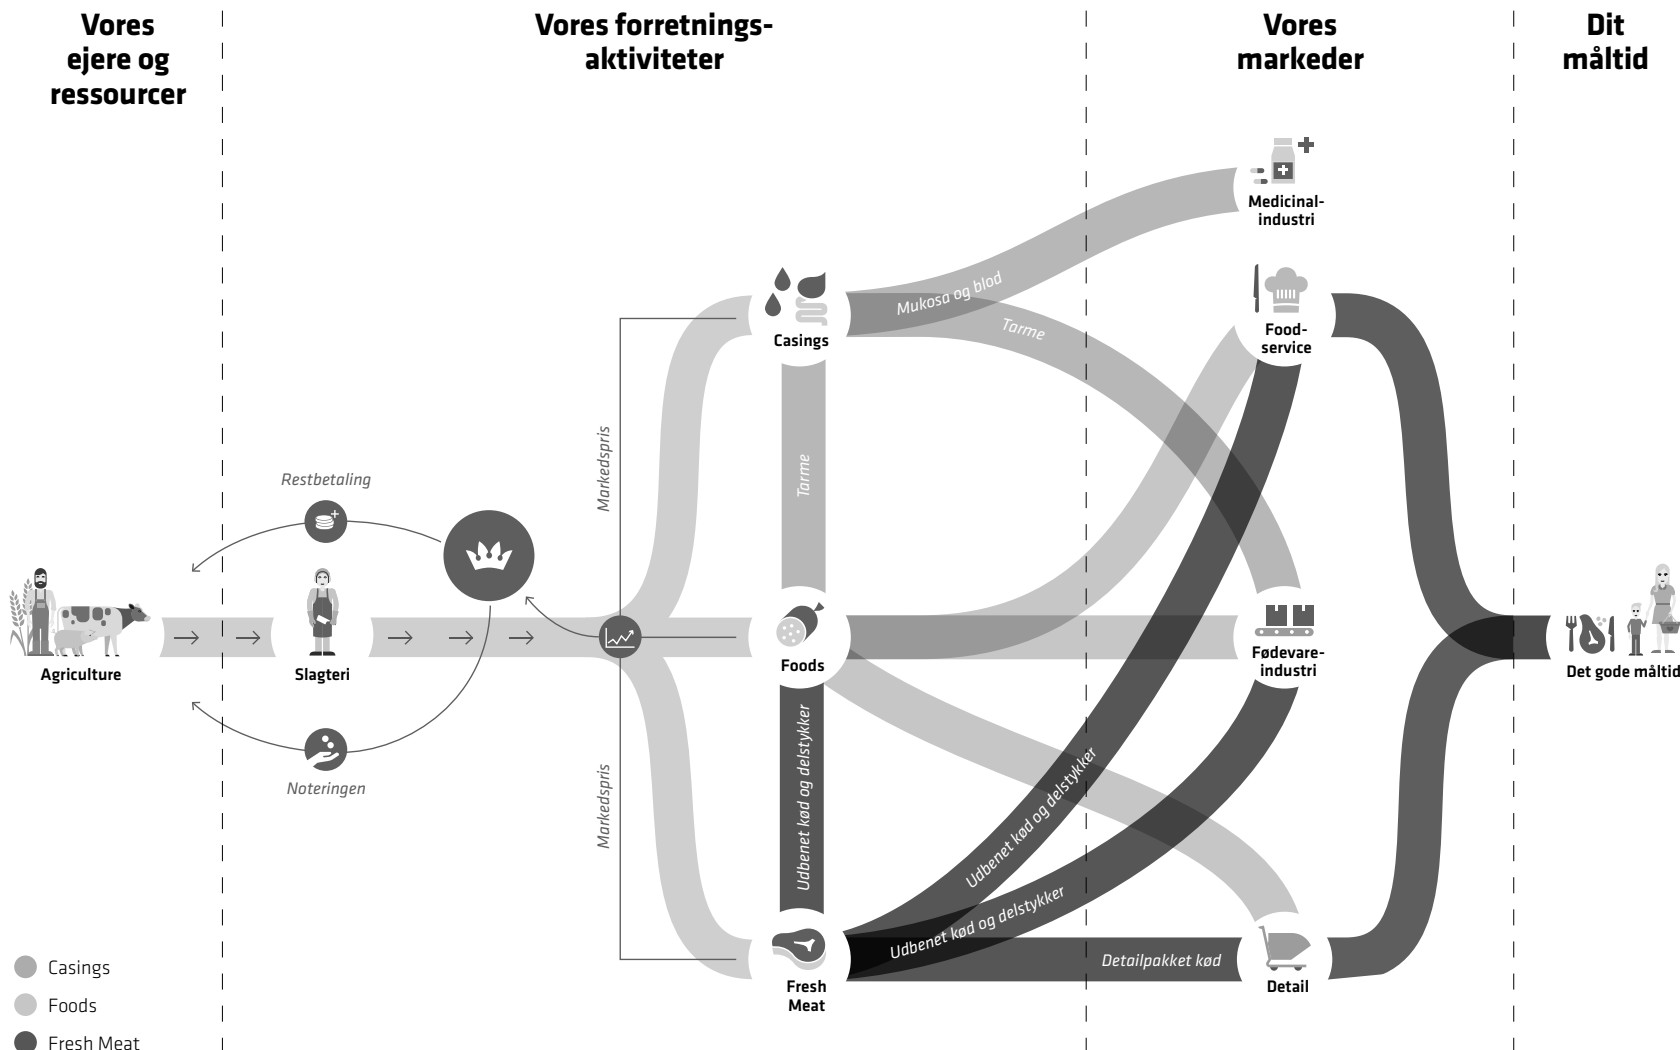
Vores ejere og ressourcer

Vores forretningsaktiviteter

Vores markeder

Dit måltid

Medicinalindustri

Foodservice

Casings

Mukosa og blod

Tarme

Tarme

Markedspris

Restbetaling

Agriculture

Slagteri

Foods

Fødevareindustri

Det gode måltid

Noteringen

Markedspris

Udbenet kød og delstykker

Udbenet kød og delstykker

Udbenet kød og delstykker

Detailpakket kød

Fresh Meat

Detail

Casings

Foods

Fresh Meat